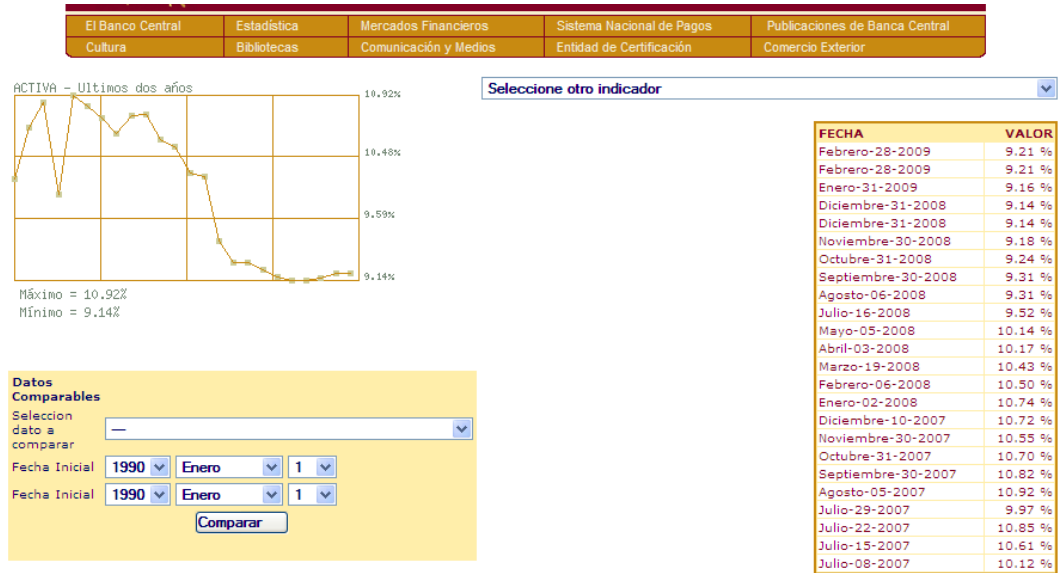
El Banco Central | Estadística | Mercados Financieros | Sistema Nacional de Pagos | Publicaciones de Banca Central
Cultura | Bibliotecas | Comunicación y Medios | Entidad de Certificación | Comercio Exterior

ACTIVA - Ultimos dos años

10.92%
10.48%
9.59%
9.14%

Máximo = 10.92%
Mínimo = 9.14%

Seleccione otro indicador

| FECHA | VALOR |
|---|---|
| Febrero-28-2009 | 9.21 % |
| Febrero-28-2009 | 9.21 % |
| Enero-31-2009 | 9.16 % |
| Diciembre-31-2008 | 9.14 % |
| Diciembre-31-2008 | 9.14 % |
| Noviembre-30-2008 | 9.18 % |
| Octubre-31-2008 | 9.24 % |
| Septiembre-30-2008 | 9.31 % |
| Agosto-06-2008 | 9.31 % |
| Julio-16-2008 | 9.52 % |
| Mayo-05-2008 | 10.14 % |
| Abril-03-2008 | 10.17 % |
| Marzo-19-2008 | 10.43 % |
| Febrero-06-2008 | 10.50 % |
| Enero-02-2008 | 10.74 % |
| Diciembre-10-2007 | 10.72 % |
| Noviembre-30-2007 | 10.55 % |
| Octubre-31-2007 | 10.70 % |
| Septiembre-30-2007 | 10.82 % |
| Agosto-05-2007 | 10.92 % |
| Julio-29-2007 | 9.97 % |
| Julio-22-2007 | 10.85 % |
| Julio-15-2007 | 10.61 % |
| Julio-08-2007 | 10.12 % |

Datos Comparables

Seleccion dato a comparar —

Fecha Inicial 1990 Enero 1

Fecha Inicial 1990 Enero 1

Comparar